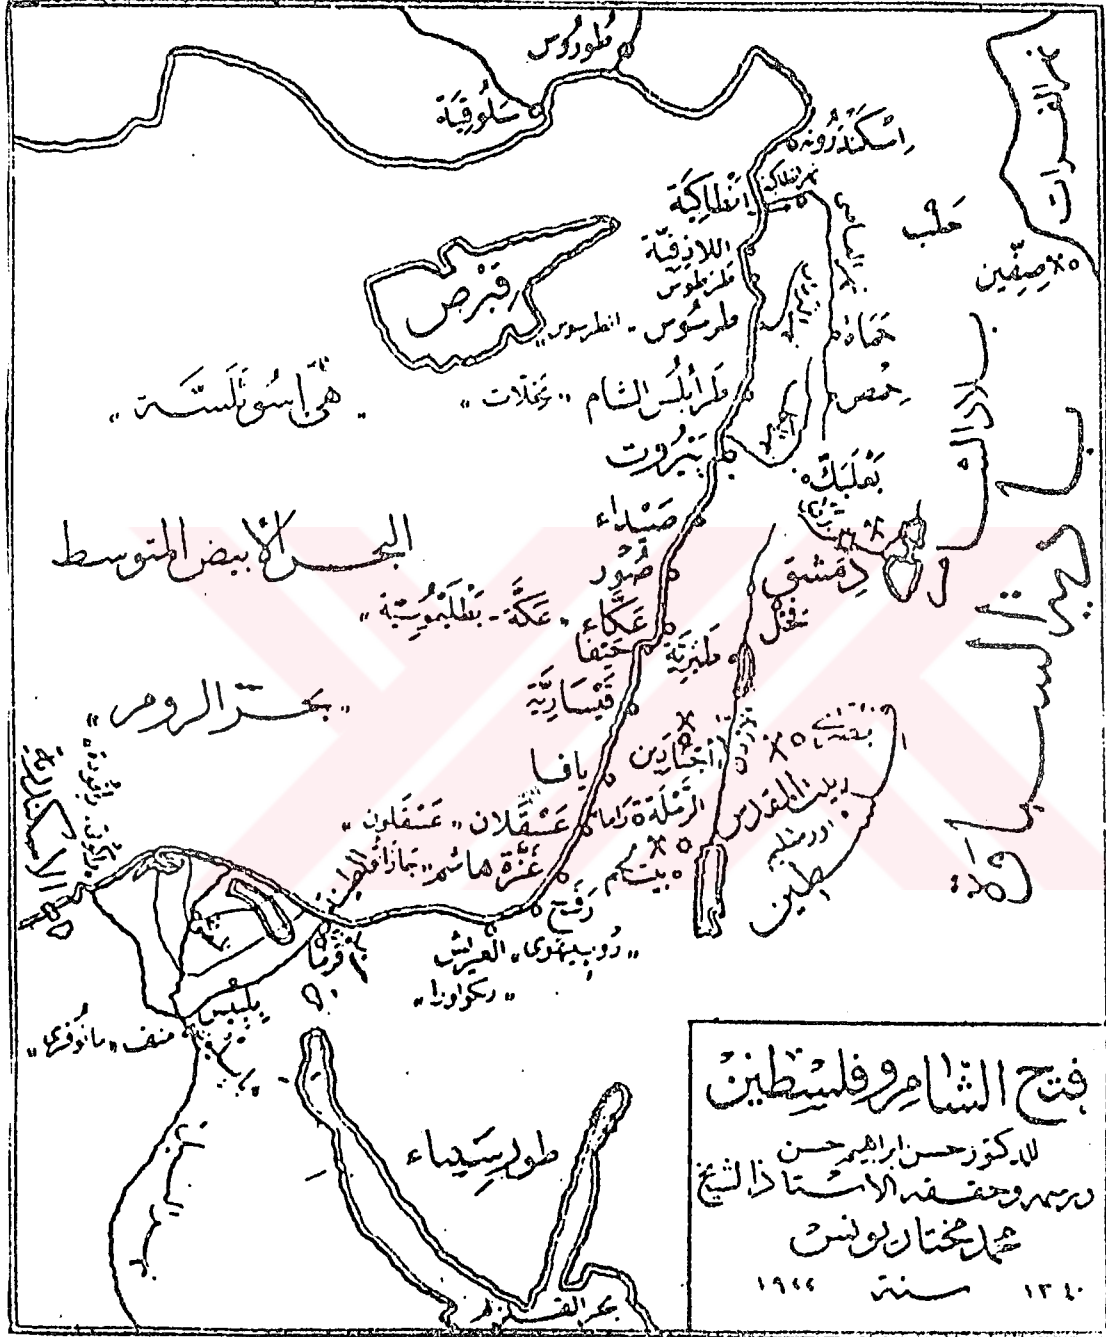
طورسوس
سلوقية
اسكندرونة
انطاكية
حلب
الفرات
صفين
اللاذقية
طرطوس
قبرص
حماة
حمص
طرابلس الشام
هي اسونلسة
بيروت
بعلبك
صيداء
دمشق
البحر الابيض المتوسط
صور
عكة
حيفا
قيسارية
بحر الروم
اجنادين
يافا
الرملة
عسقلان
غزة هاشم
بيت المقدس
رفح
العريش
الفرما
بلبيس
منف
طور سيناء
بحر القلزم
فتح الشام وفلسطين
للدكتور حسن ابراهيم حسن
رسمه وحققه الاستاذ الشيخ
محمد مختار يونس
سنة ١٣٤٠ ١٩٢٢